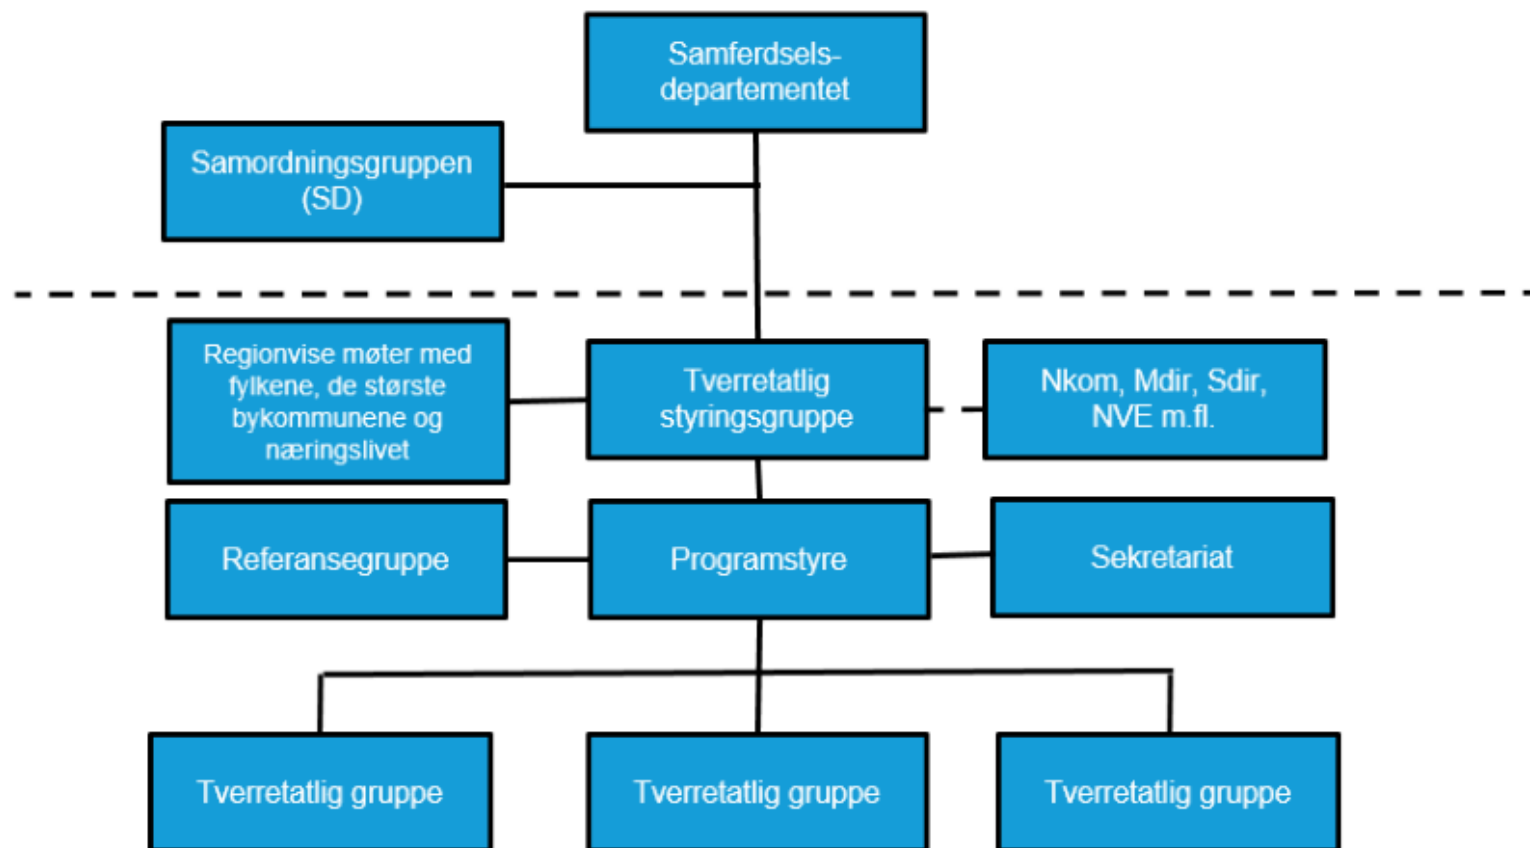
Samferdselsdepartementet

Samordningsgruppen (SD)

Regionvise møter med fylkene, de største bykommunene og næringslivet

Tverretatlig styringsgruppe

Nkom, Mdir, Sdir, NVE m.fl.

Referansegruppe

Programstyre

Sekretariat

Tverretatlig gruppe

Tverretatlig gruppe

Tverretatlig gruppe